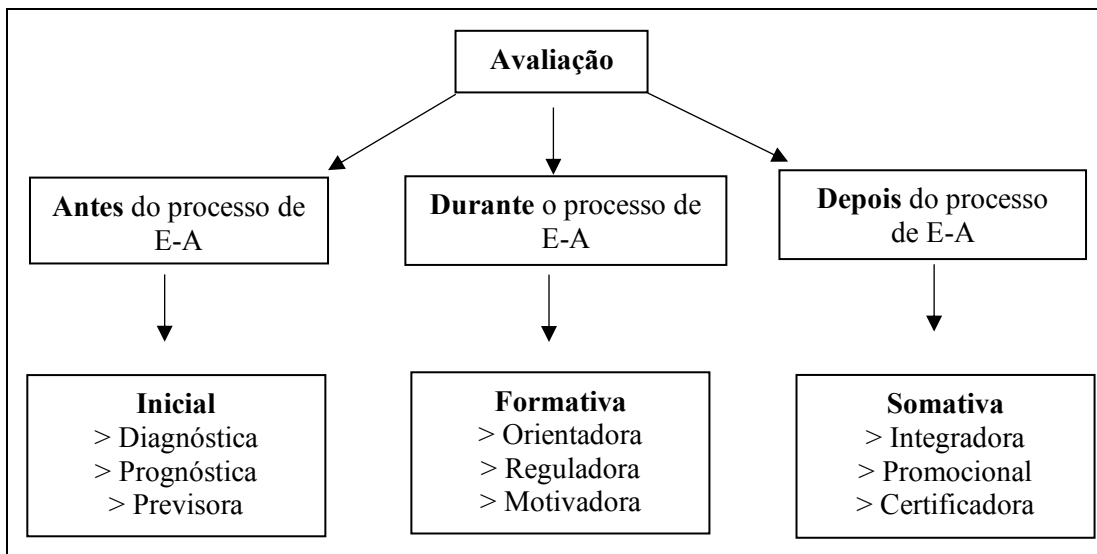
Avaliação

Antes do processo de E-A

Durante o processo de E-A

Depois do processo de E-A

Inicial
> Diagnóstica
> Prognóstica
> Previsora

Formativa
> Orientadora
> Reguladora
> Motivadora

Somativa
> Integradora
> Promocional
> Certificadora